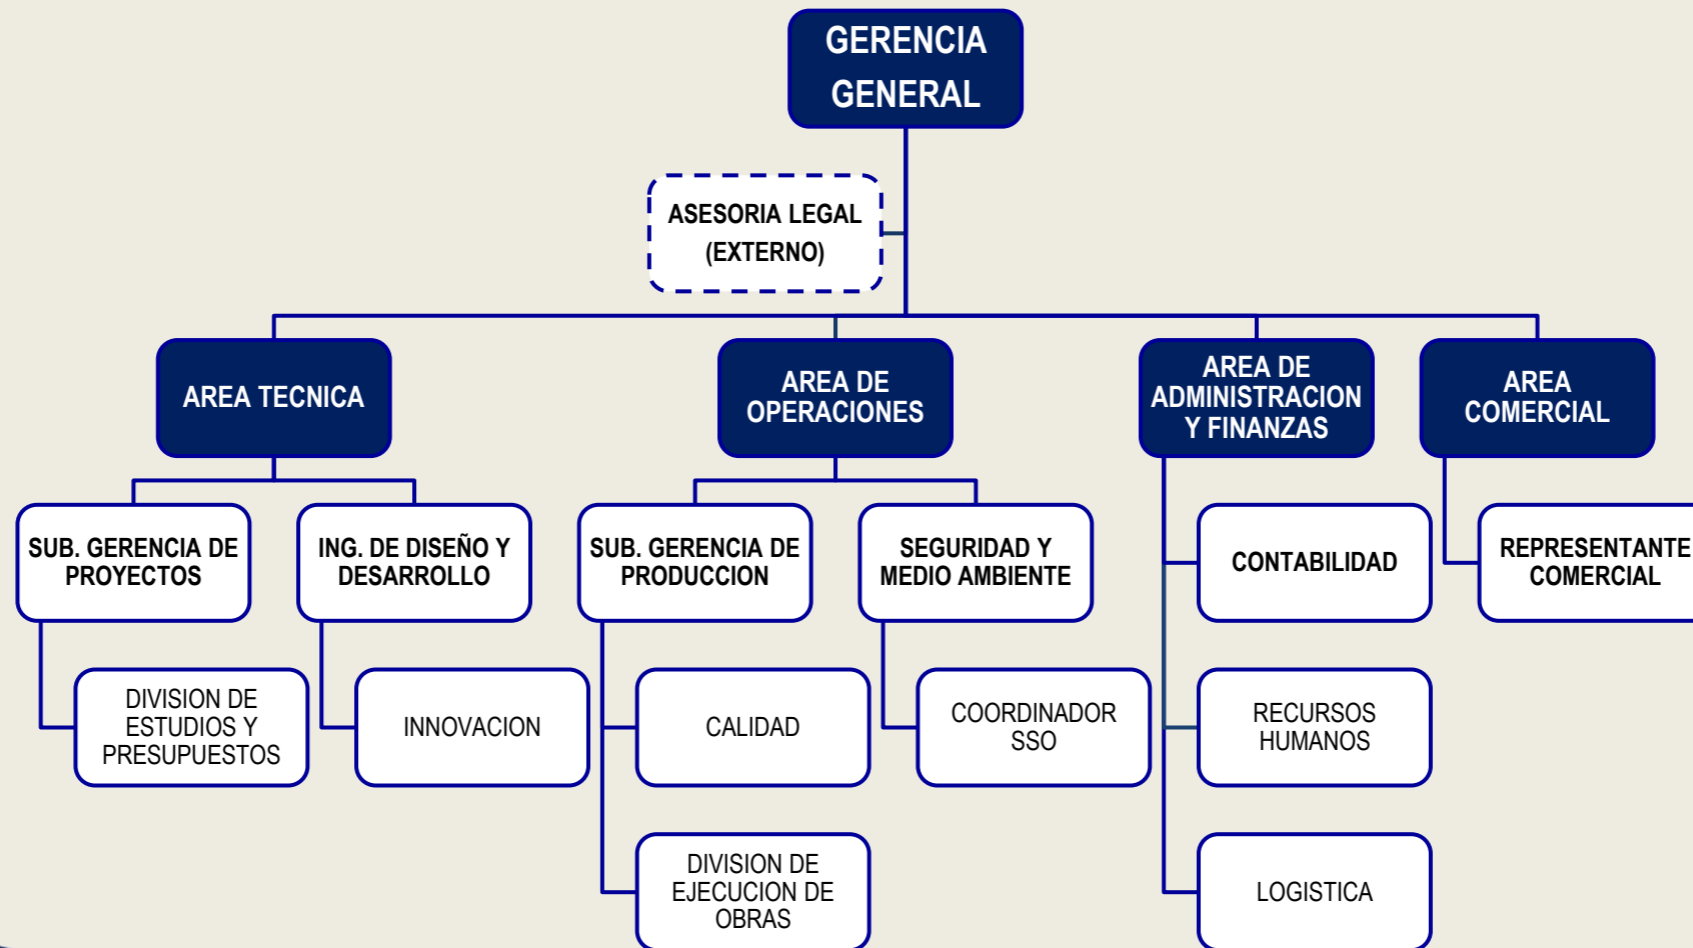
GERENCIA GENERAL

ASESORIA LEGAL (EXTERNO)

AREA TECNICA

AREA DE OPERACIONES

AREA DE ADMINISTRACION Y FINANZAS

AREA COMERCIAL

SUB. GERENCIA DE PROYECTOS

ING. DE DISEÑO Y DESARROLLO

SUB. GERENCIA DE PRODUCCION

SEGURIDAD Y MEDIO AMBIENTE

CONTABILIDAD

REPRESENTANTE COMERCIAL

DIVISION DE ESTUDIOS Y PRESUPUESTOS

INNOVACION

CALIDAD

COORDINADOR SSO

RECURSOS HUMANOS

DIVISION DE EJECUCION DE OBRAS

LOGISTICA